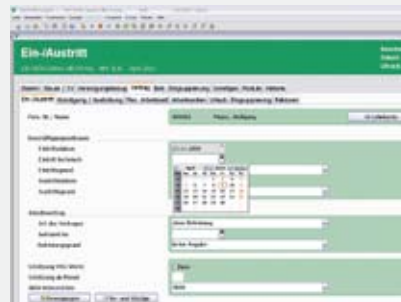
Ein-/Austritt

Pers.-Nr. / Name

Pfanz, Wolfgang

Beschäftigungszeitraum

Eintritt betrieblich

Eintritt technisch

Eintrittsgrund

Austritt betrieblich

Austrittsgrund

Arbeitsvertrag

Art des Vertrages

befristet bis

Befristungsgrund

Erstellung Pers.-Meldung

Erstellung Pers.-Nummer

Abteilung

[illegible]

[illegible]